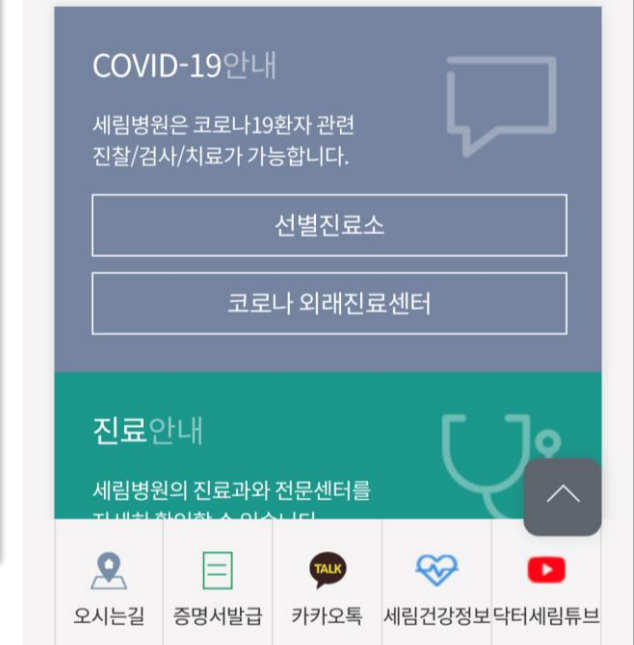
COVID-19안내

세림병원은 코로나19환자 관련 진찰/검사/치료가 가능합니다.

선별진료소

코로나 외래진료센터

진료안내

세림병원의 진료과와 전문센터를 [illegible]

TALK

오시는길 증명서발급 카카오톡 세림건강정보 닥터세림튜브